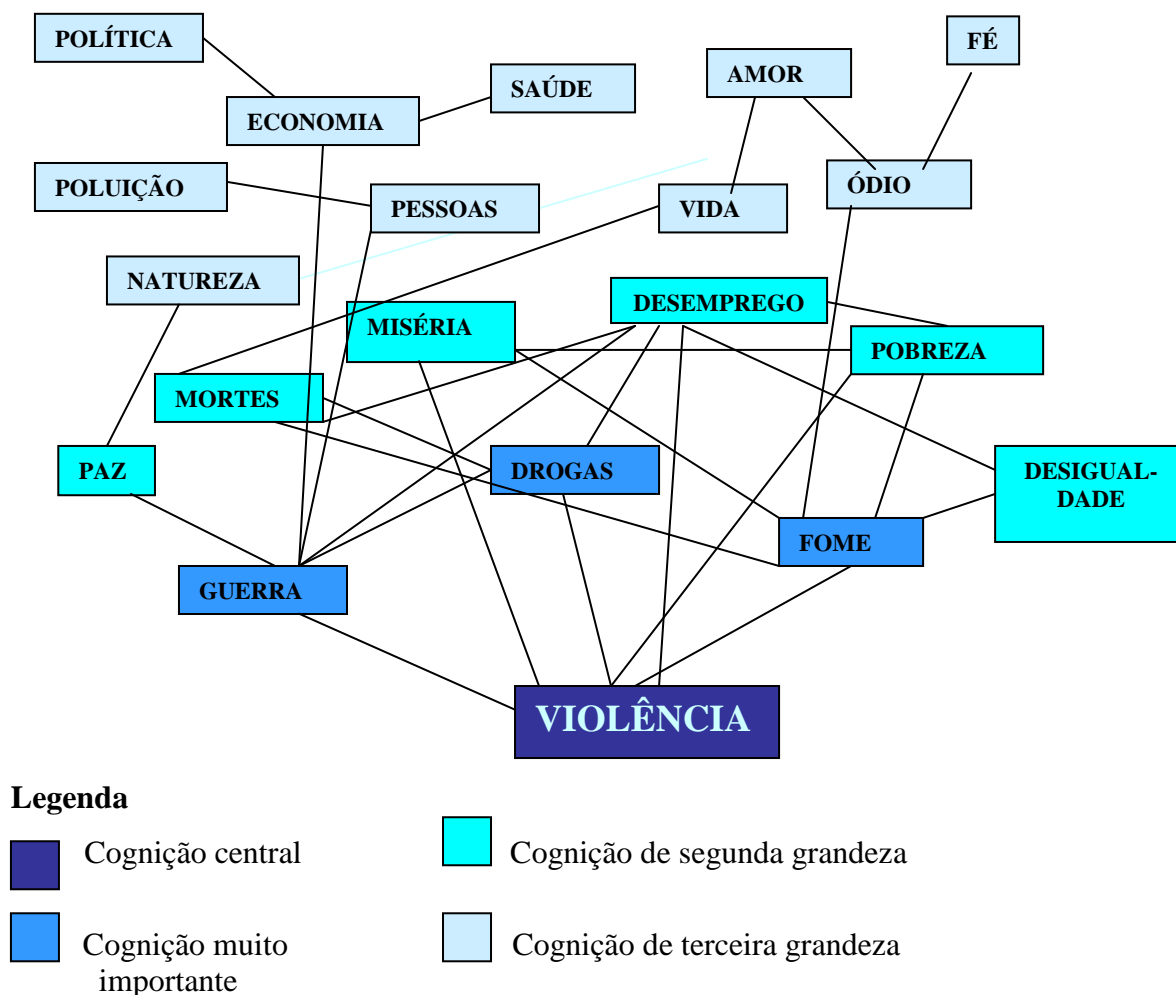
POLÍTICA

FÉ

AMOR

SAÚDE

ECONOMIA

ÓDIO

POLUIÇÃO

PESSOAS

VIDA

NATUREZA

DESEMPREGO

MISÉRIA

POBREZA

MORTES

PAZ

DROGAS

DESIGUAL-DADE

FOME

GUERRA

VIOLÊNCIA

Legenda

Cognição central

Cognição de segunda grandeza

Cognição muito importante

Cognição de terceira grandeza